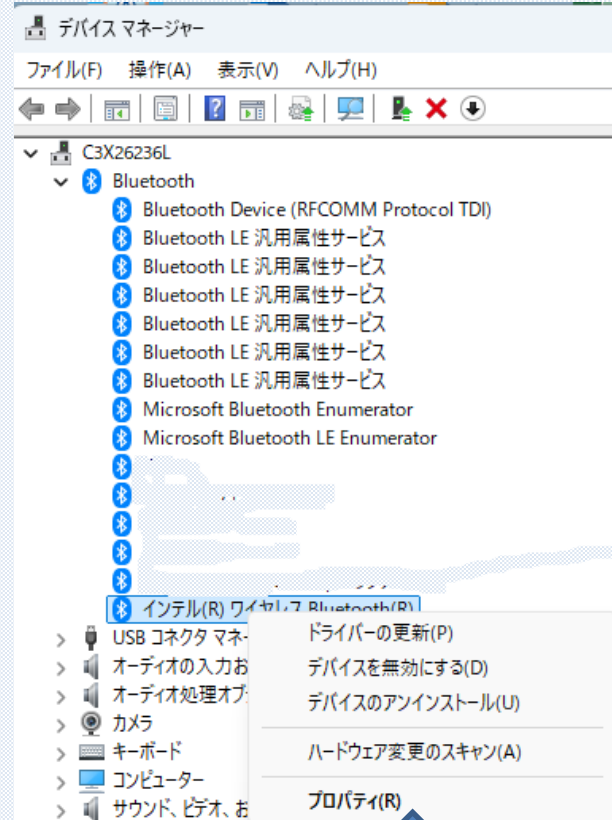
デバイス マネージャー

ファイル(F) 操作(A) 表示(V) ヘルプ(H)

C3X26236L
Bluetooth
Bluetooth Device (RFCOMM Protocol TDI)
Bluetooth LE 汎用属性サービス
Bluetooth LE 汎用属性サービス
Bluetooth LE 汎用属性サービス
Bluetooth LE 汎用属性サービス
Bluetooth LE 汎用属性サービス
Bluetooth LE 汎用属性サービス
Microsoft Bluetooth Enumerator
Microsoft Bluetooth LE Enumerator
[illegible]
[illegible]
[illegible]
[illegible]
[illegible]
インテル(R) ワイヤレス Bluetooth(R)
USB コネクタ マネ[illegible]
オーディオの入力お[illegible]
オーディオ処理オブ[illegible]
カメラ
キーボード
コンピューター
サウンド、ビデオ、お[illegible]

ドライバーの更新(P)
デバイスを無効にする(D)
デバイスのアンインストール(U)
ハードウェア変更のスキャン(A)
プロパティ(R)